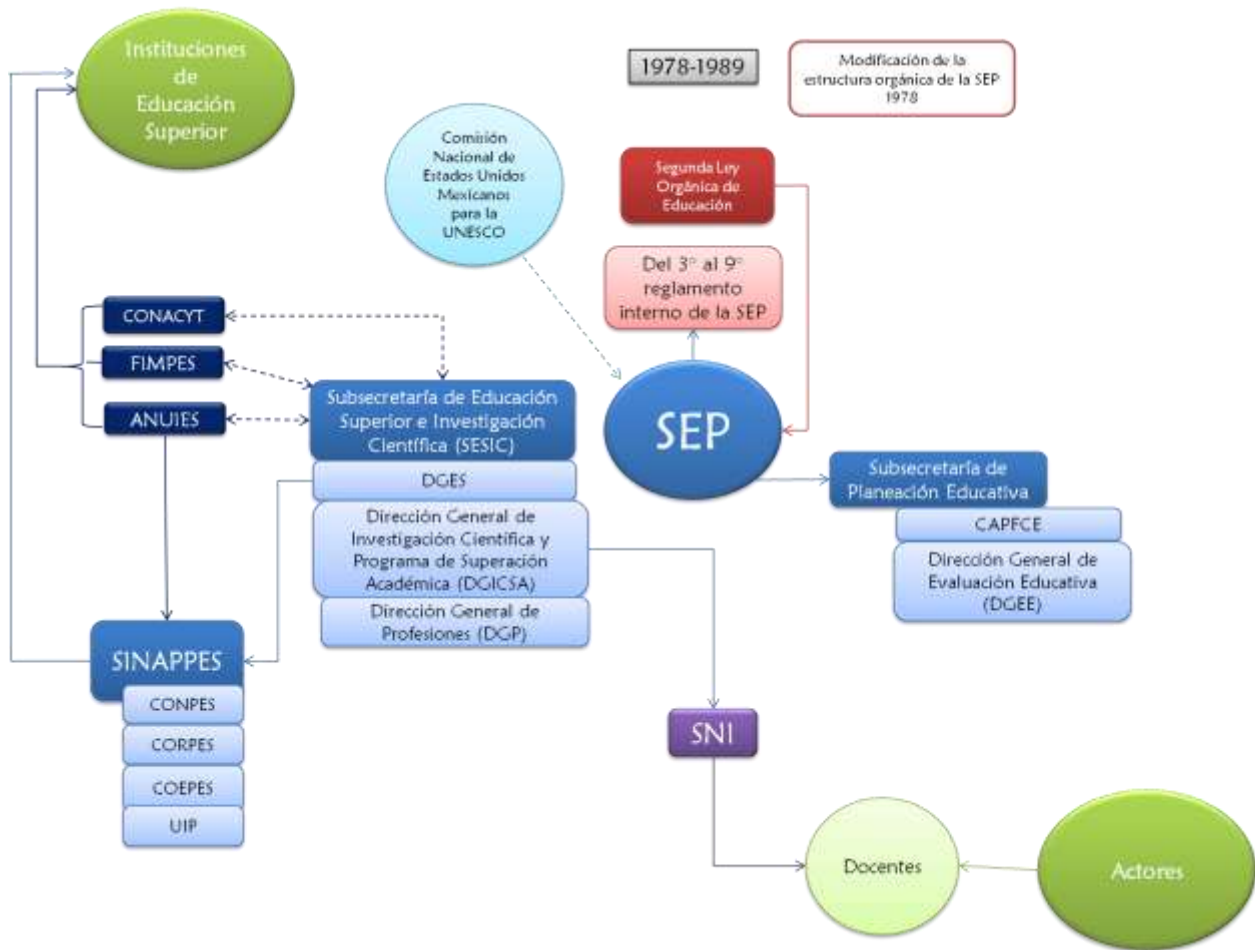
Instituciones de Educación Superior

1978-1989

Modificación de la estructura orgánica de la SEP 1978

Comisión Nacional de Estados Unidos Mexicanos para la UNESCO

Segunda Ley Orgánica de Educación

Del 3° al 9° reglamento interno de la SEP

CONACYT

FIMPES

ANUIES

Subsecretaría de Educación Superior e Investigación Científica (SESIC)

DGES

Dirección General de Investigación Científica y Programa de Superación Académica (DGICSA)

Dirección General de Profesiones (DGP)

SEP

Subsecretaría de Planeación Educativa

CAPFCE

Dirección General de Evaluación Educativa (DGEE)

SINAPPES

CONPES

CORPES

COEPES

UIP

SNI

Docentes

Actores